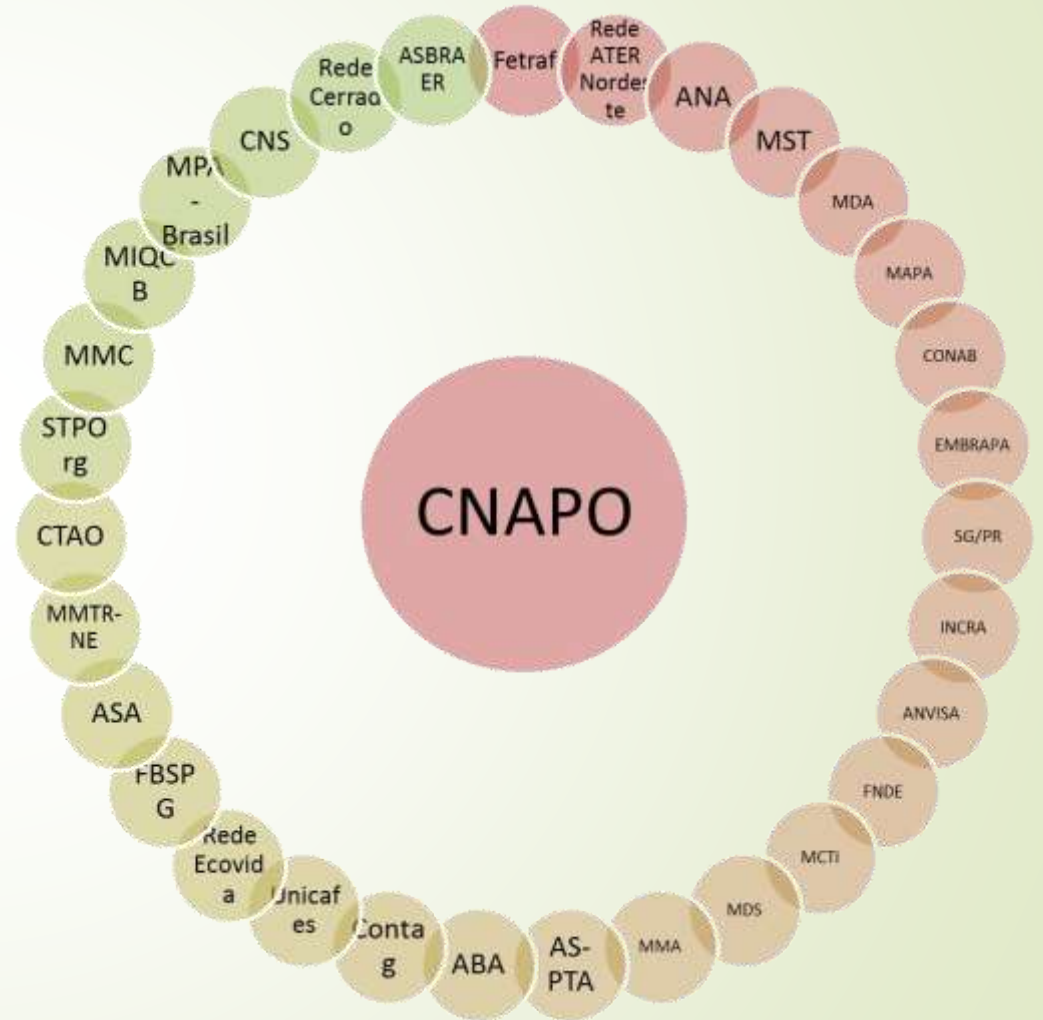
CNAPO

Fetraf

Rede ATER Nordeste

ANA

MST

MDA

MAPA

CONAB

EMBRAPA

SG/PR

INCRA

ANVISA

FNDE

MCTI

MDS

MMA

AS-PTA

ABA

Contag

Unicafes

Rede Ecovida

FBSPG

ASA

MMTR-NE

CTAO

STPOrg

MMC

MIQCB

MPA - Brasil

CNS

Rede Cerrado

ASBRAER